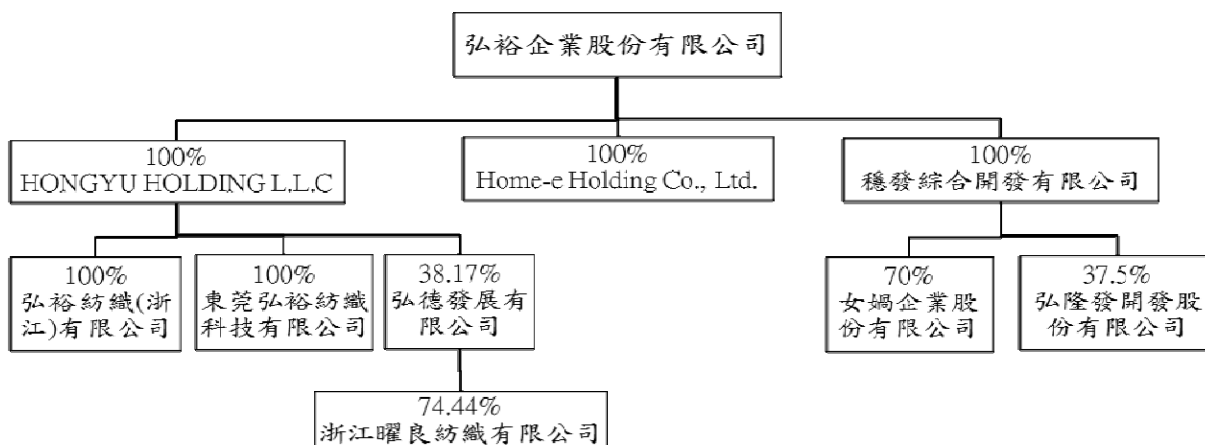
弘裕企業股份有限公司

100%
HONGYU HOLDING L.L.C

100%
Home-e Holding Co., Ltd.

100%
穩發綜合開發有限公司

100%
弘裕紡織(浙江)有限公司

100%
東莞弘裕紡織科技有限公司

38.17%
弘德發展有限公司

70%
女媧企業股份有限公司

37.5%
弘隆發開發股份有限公司

74.44%
浙江曜良紡織有限公司